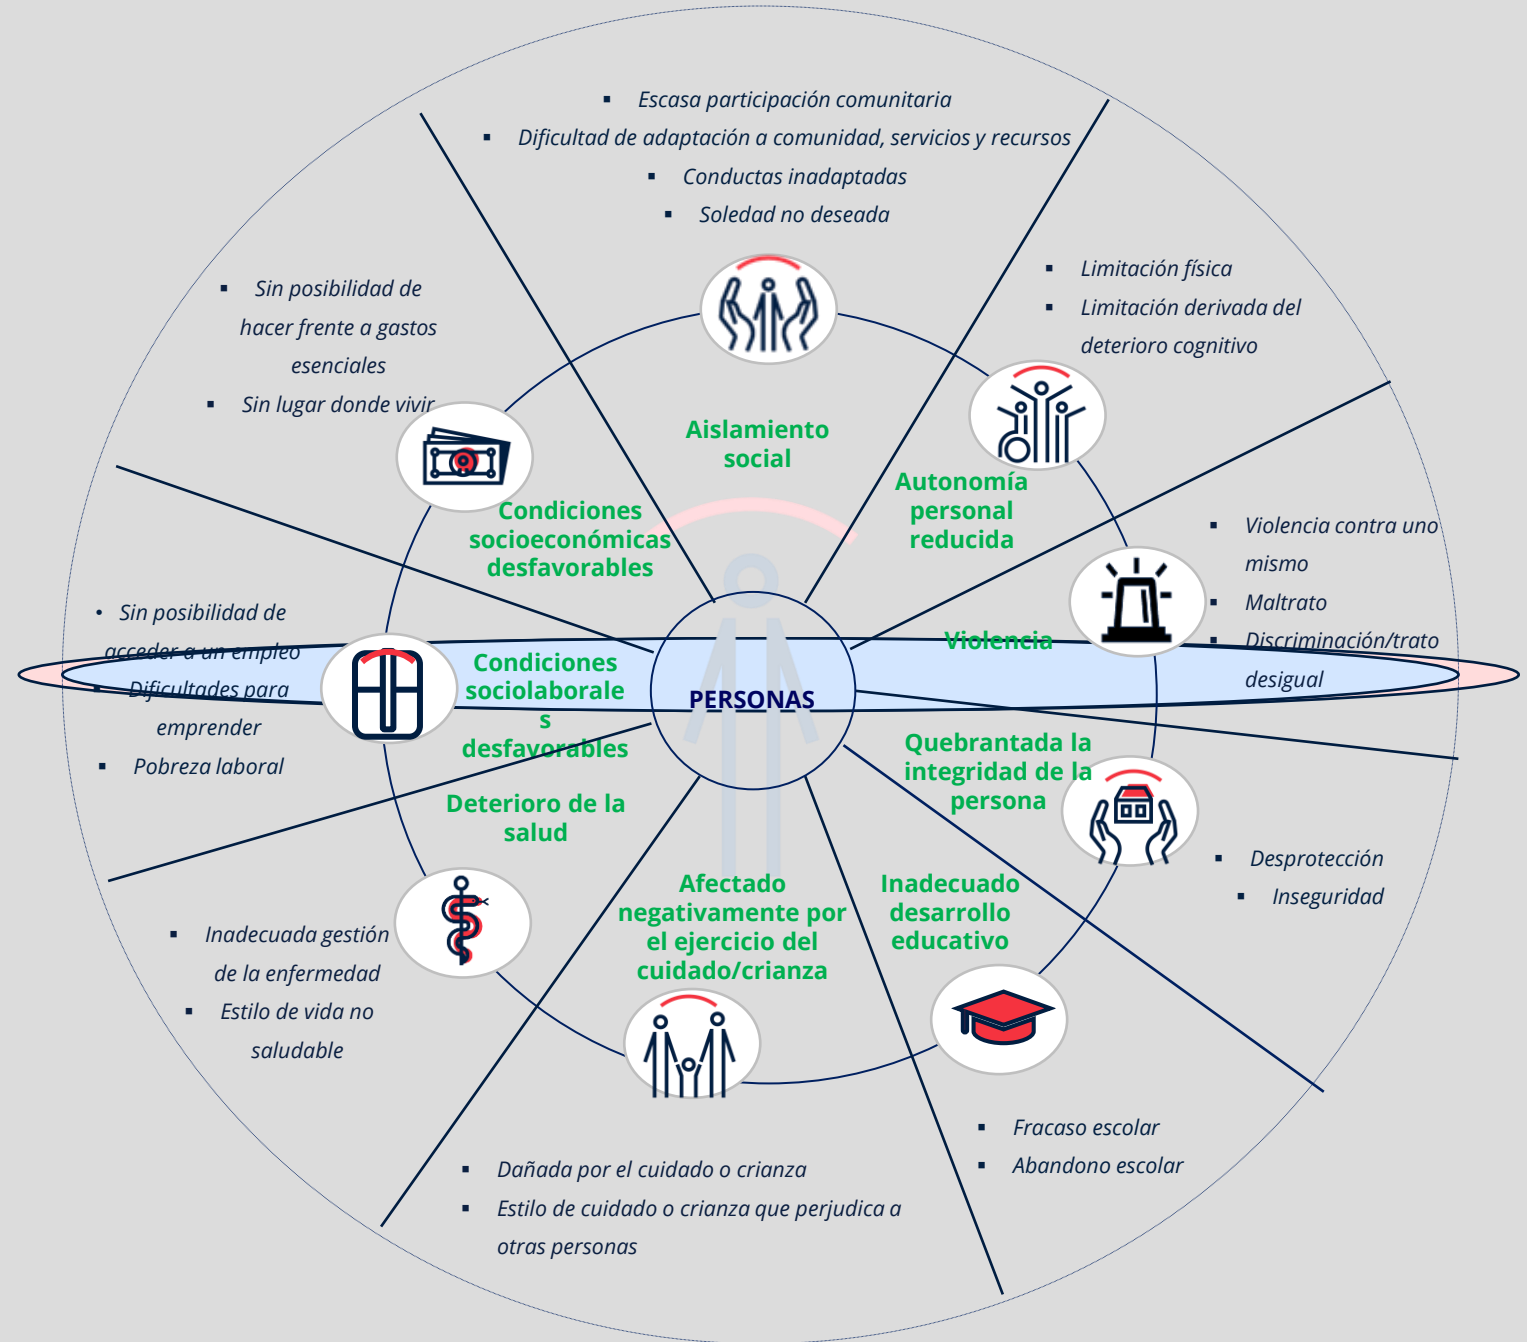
▪ Escasa participación comunitaria
▪ Dificultad de adaptación a comunidad, servicios y recursos
▪ Conductas inadaptadas
▪ Soledad no deseada

▪ Limitación física
▪ Limitación derivada del deterioro cognitivo

▪ Sin posibilidad de hacer frente a gastos esenciales
▪ Sin lugar donde vivir

Aislamiento social

Autonomía personal reducida

Condiciones socioeconómicas desfavorables

▪ Violencia contra uno mismo
▪ Maltrato
▪ Discriminación/trato desigual

• Sin posibilidad de acceder a un empleo
▪ Dificultades para emprender
▪ Pobreza laboral

Violencia

Condiciones sociolaborale s desfavorables

PERSONAS

Quebrantada la integridad de la persona

Deterioro de la salud

▪ Desprotección
▪ Inseguridad

Afectado negativamente por el ejercicio del cuidado/crianza

Inadecuado desarrollo educativo

▪ Inadecuada gestión de la enfermedad
▪ Estilo de vida no saludable

▪ Fracaso escolar
▪ Abandono escolar

▪ Dañada por el cuidado o crianza
▪ Estilo de cuidado o crianza que perjudica a otras personas